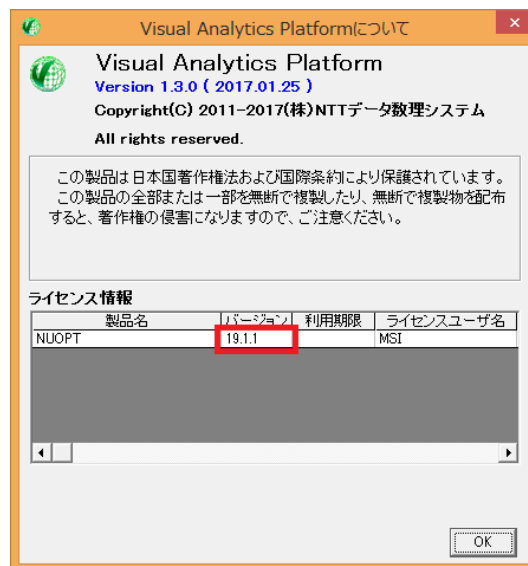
Visual Analytics Platformについて

Visual Analytics Platform
Version 1.3.0 ( 2017.01.25 )
Copyright(C) 2011-2017(株)NTTデータ数理システム
All rights reserved.

この製品は日本国著作権法および国際条約により保護されています。この製品の全部または一部を無断で複製したり、無断で複製物を配布すると、著作権の侵害になりますので、ご注意ください。

ライセンス情報

| 製品名 | バージョン | 利用期限 | ライセンスユーザ名 |
|---|---|---|---|
| NUOPT | 19.1.1 | | MSI |

OK